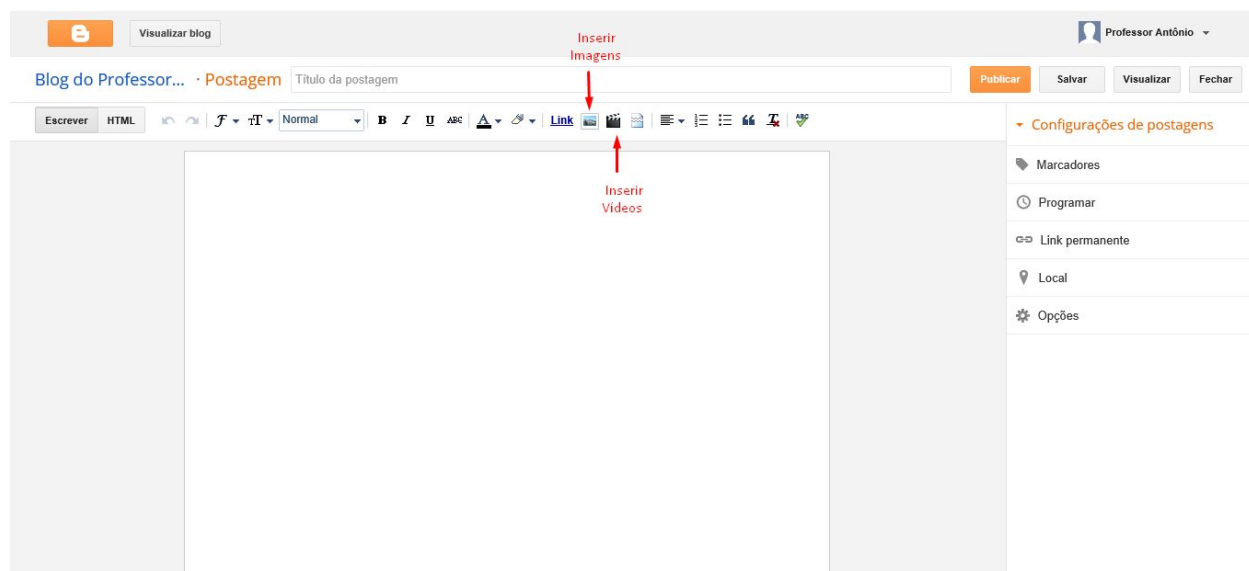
Visualizar blog

Professor Antônio

Inserir Imagens

Blog do Professor... · Postagem Título da postagem

Publicar Salvar Visualizar Fechar

Escrever HTML

Normal

B I U ABC A

Link

Inserir Vídeos

ABC

Configurações de postagens

Marcadores

Programar

Link permanente

Local

Opções